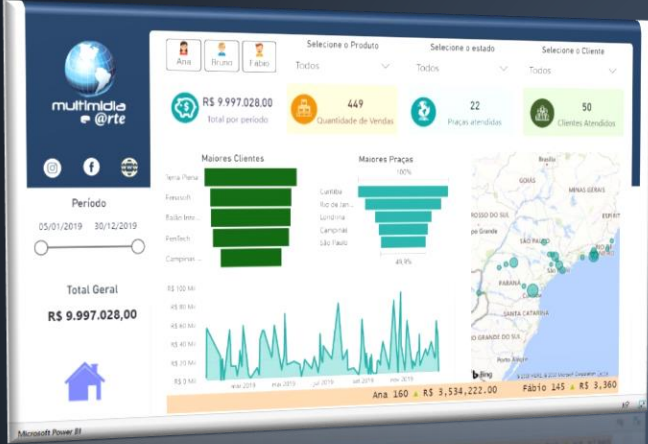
multimídia
e @rte

Período
05/01/2019 30/12/2019

Total Geral
R$ 9.997.028,00

Ana Bruno Fabio

Selecione o Produto
Todos

Selecione o estado
Todos

Selecione o Cliente
Todos

R$ 9.997.028,00
Total por período

449
Quantidade de Vendas

22
Praças atendidas

50
Clientes Atendidos

Maiores Clientes
Terra Plena
Ferusoft
Radio Inte...
FenTech
Campinas ...

Maiores Praças
100%
Curitiba
Rio de Jan...
Londrina
Campinas
São Paulo
49,9%

R$ 100 Mi
R$ 80 Mi
R$ 60 Mi
R$ 40 Mi
R$ 20 Mi
R$ 0 Mi
mai 2019
jul 2019
set 2019
nov 2019

Brasília
MINAS GERAIS
ROSSO DO SUL
SÃO PAULO
PARANÁ
SANTA CATARINA
RIO GRANDE DO SUL
Bing

Ana 160 ▲ R$ 3,534,222.00
Fábio 145 ▲ R$ 3,360

Microsoft Power BI